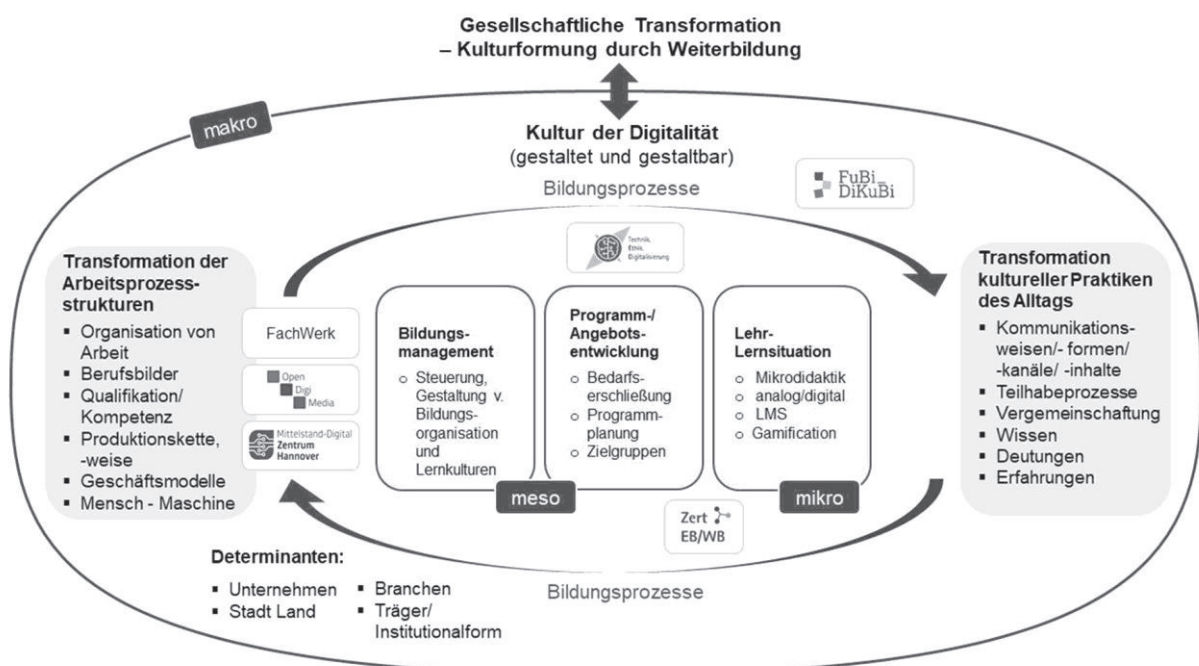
Gesellschaftliche Transformation
– Kulturformung durch Weiterbildung

makro

Kultur der Digitalität
(gestaltet und gestaltbar)

FuBi_
DiKuBi

Bildungsprozesse

Technik, Ethik, Digitalisierung

Transformation der Arbeitsprozessstrukturen
▪ Organisation von Arbeit
▪ Berufsbilder
▪ Qualifikation/ Kompetenz
▪ Produktionskette, -weise
▪ Geschäftsmodelle
▪ Mensch - Maschine

FachWerk

Open Digi Media

Mittelstand-Digital Zentrum Hannover

Bildungsmanagement
○ Steuerung, Gestaltung v. Bildungsorganisation und Lernkulturen

Programm-/ Angebotsentwicklung
○ Bedarfserschließung
○ Programmplanung
○ Zielgruppen

Lehr-Lernsituation
○ Mikrodidaktik
○ analog/digital
○ LMS
○ Gamification

meso

mikro

Transformation kultureller Praktiken des Alltags
▪ Kommunikationsweisen/- formen/ -kanäle/ -inhalte
▪ Teilhabeprozesse
▪ Vergemeinschaftung
▪ Wissen
▪ Deutungen
▪ Erfahrungen

Zert EB/WB

Determinanten:
▪ Unternehmen
▪ Stadt Land
▪ Branchen
▪ Träger/ Institutionalform

Bildungsprozesse